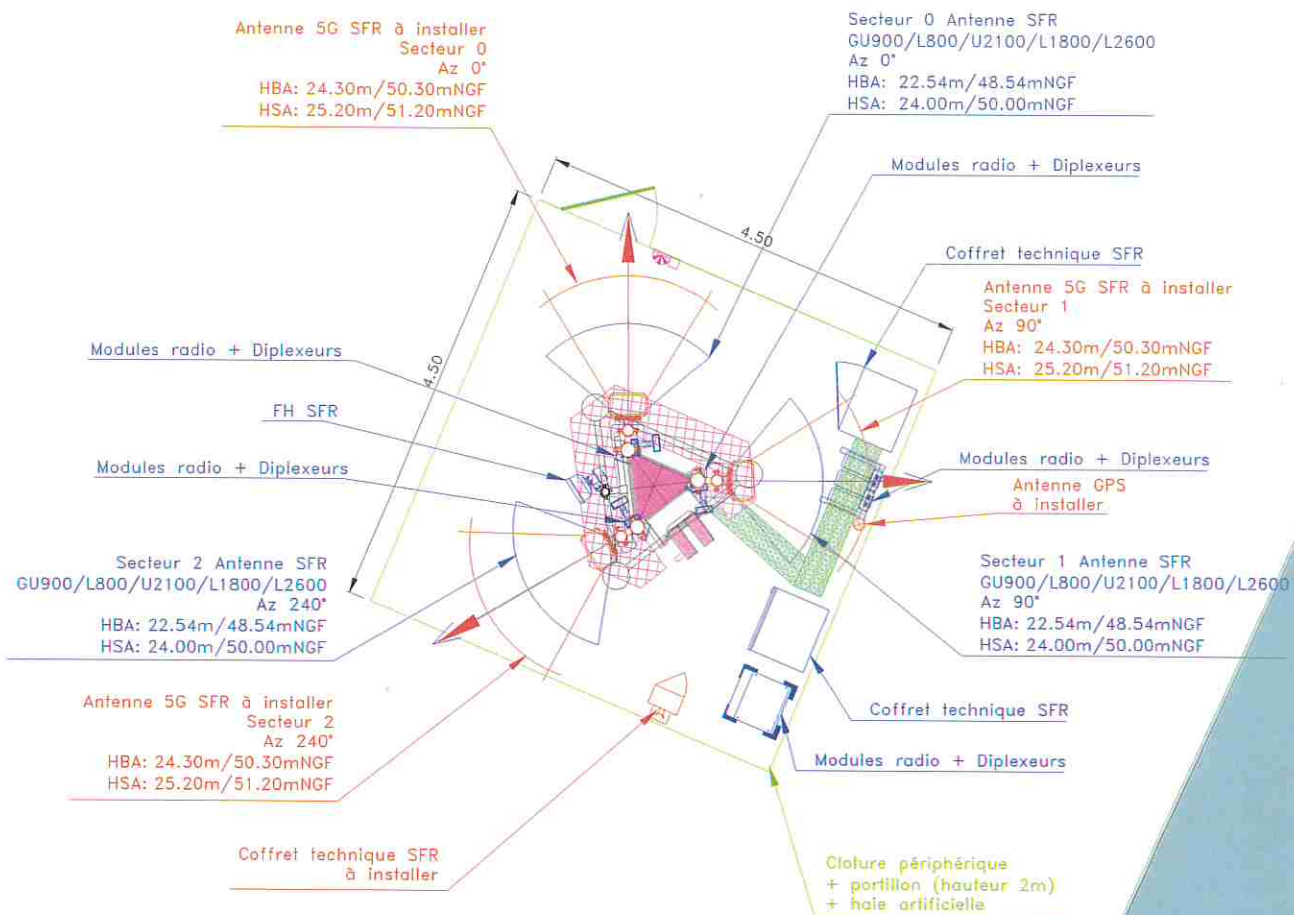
Antenne 5G SFR à installer
Secteur 0
Az 0°
HBA: 24.30m/50.30mNGF
HSA: 25.20m/51.20mNGF

Secteur 0 Antenne SFR
GU900/L800/U2100/L1800/L2600
Az 0°
HBA: 22.54m/48.54mNGF
HSA: 24.00m/50.00mNGF

Modules radio + Diplexeurs

4.50

Coffret technique SFR

Antenne 5G SFR à installer
Secteur 1
Az 90°
HBA: 24.30m/50.30mNGF
HSA: 25.20m/51.20mNGF

Modules radio + Diplexeurs

4.50

FH SFR

Modules radio + Diplexeurs

Modules radio + Diplexeurs

Antenne GPS
à installer

Secteur 2 Antenne SFR
GU900/L800/U2100/L1800/L2600
Az 240°
HBA: 22.54m/48.54mNGF
HSA: 24.00m/50.00mNGF

Secteur 1 Antenne SFR
GU900/L800/U2100/L1800/L2600
Az 90°
HBA: 22.54m/48.54mNGF
HSA: 24.00m/50.00mNGF

Coffret technique SFR

Antenne 5G SFR à installer
Secteur 2
Az 240°
HBA: 24.30m/50.30mNGF
HSA: 25.20m/51.20mNGF

Modules radio + Diplexeurs

Coffret technique SFR
à installer

Cloture périphérique
+ portillon (hauteur 2m)
+ haie artificielle